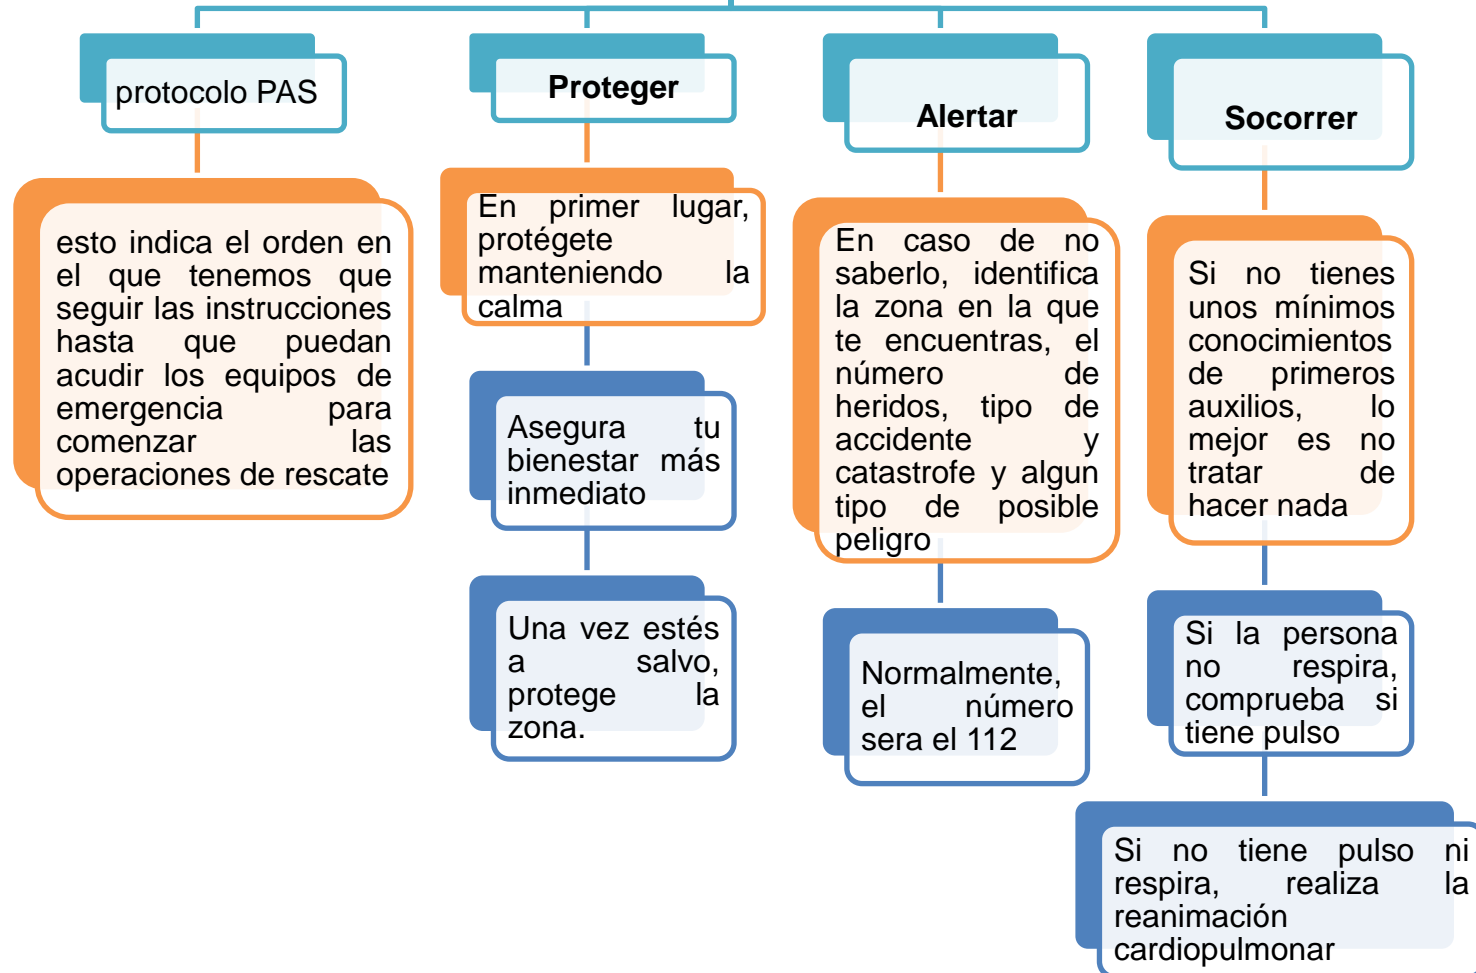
protocolo PAS

esto indica el orden en el que tenemos que seguir las instrucciones hasta que puedan acudir los equipos de emergencia para comenzar las operaciones de rescate

Proteger

En primer lugar, protégete manteniendo la calma

Asegura tu bienestar más inmediato

Una vez estés a salvo, protege la zona.

Alertar

En caso de no saberlo, identifica la zona en la que te encuentras, el número de heridos, tipo de accidente y catastrofe y algun tipo de posible peligro

Normalmente, el número sera el 112

Socorrer

Si no tienes unos mínimos conocimientos de primeros auxilios, lo mejor es no tratar de hacer nada

Si la persona no respira, comprueba si tiene pulso

Si no tiene pulso ni respira, realiza la reanimación cardiopulmonar